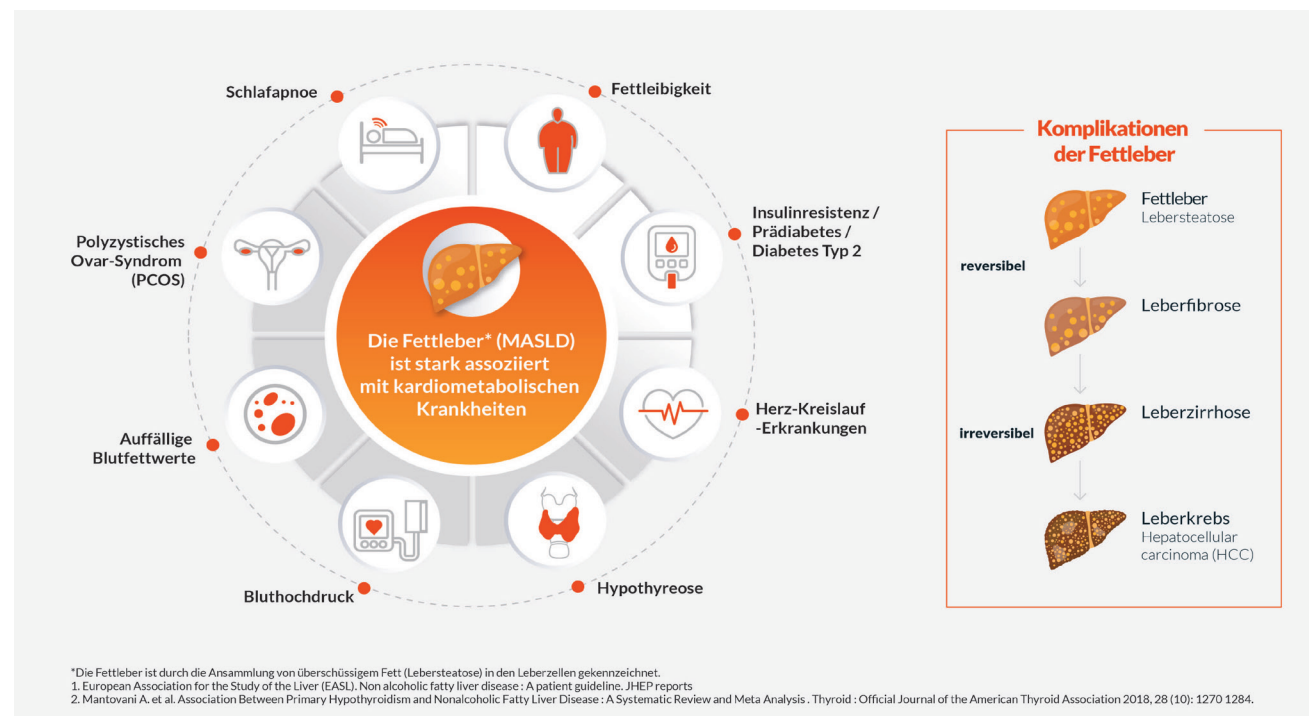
Schlafapnoe

Fettleibigkeit

Insulinresistenz / Prädiabetes / Diabetes Typ 2

Polyzystisches Ovar-Syndrom (PCOS)

Die Fettleber* (MASLD) ist stark assoziiert mit kardiometabolischen Krankheiten

Herz-Kreislauf -Erkrankungen

Auffällige Blutfettwerte

Bluthochdruck

Hypothyreose

Komplikationen der Fettleber

Fettleber
Lebersteatose

reversibel

Leberfibrose

Leberzirrhose

irreversibel

Leberkrebs
Hepatocellular carcinoma (HCC)

*Die Fettleber ist durch die Ansammlung von überschüssigem Fett (Lebersteatose) in den Leberzellen gekennzeichnet.
1. European Association for the Study of the Liver (EASL). Non alcoholic fatty liver disease : A patient guideline. JHEP reports
2. Mantovani A. et al. Association Between Primary Hypothyroidism and Nonalcoholic Fatty Liver Disease : A Systematic Review and Meta Analysis . Thyroid : Official Journal of the American Thyroid Association 2018, 28 (10): 1270 1284.